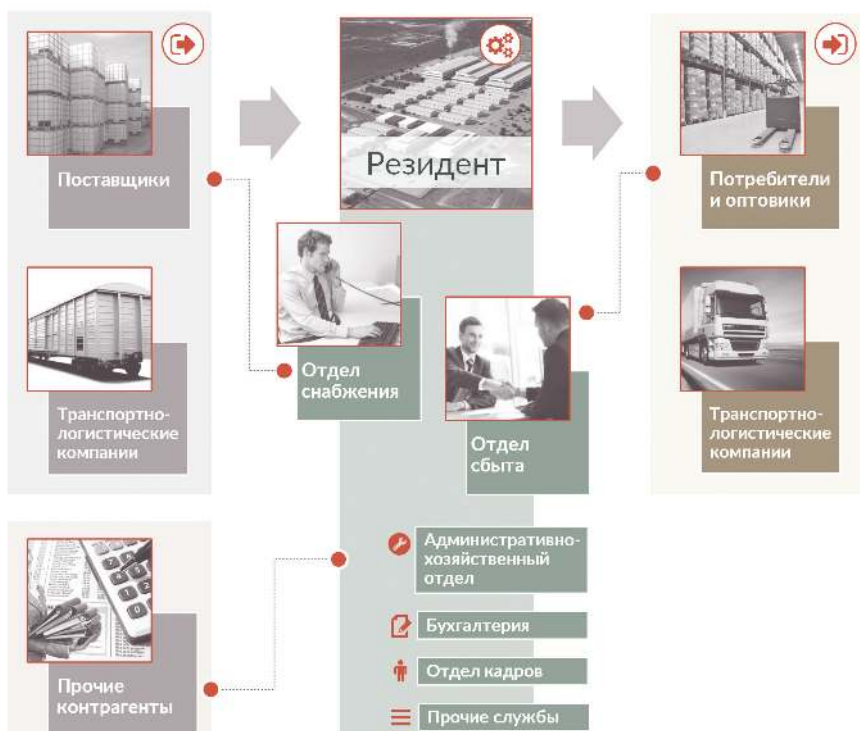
Поставщики

Транспортно-логистические компании

Прочие контрагенты

Резидент

Отдел снабжения

Отдел сбыта

Административно-хозяйственный отдел

Бухгалтерия

Отдел кадров

Прочие службы

Потребители и оптовики

Транспортно-логистические компании